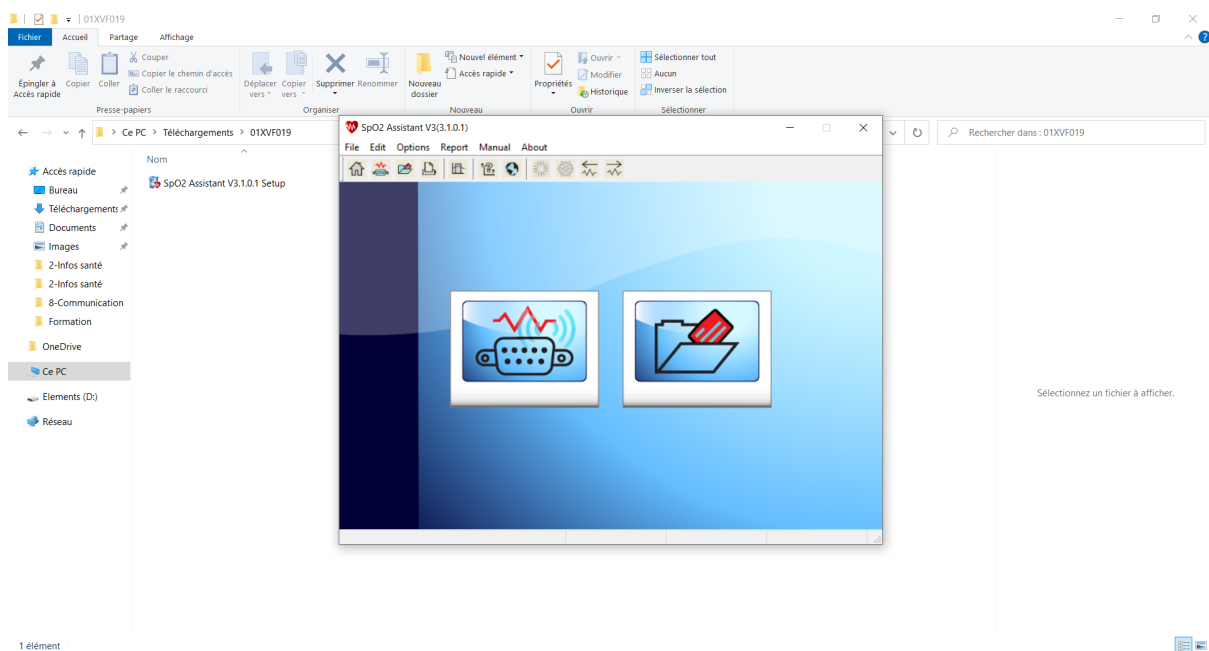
01XVF019

Fichier Accueil Partage Affichage

Épingler à Accès rapide Copier Coller Couper Copier le chemin d'accès Coller le raccourci
Presse-papiers

Déplacer vers Copier vers Supprimer Renommer
Organiser

Nouveau dossier Nouvel élément Accès rapide
Nouveau

Propriétés Ouvrir Modifier Historique
Ouvrir

Sélectionner tout Aucun Inverser la sélection
Sélectionner

Ce PC > Téléchargements > 01XVF019

Rechercher dans : 01XVF019

Accès rapide
Bureau
Téléchargements
Documents
Images
2-Infos santé
2-Infos santé
8-Communication
Formation
OneDrive
Ce PC
Elements (D:)
Réseau

Nom
SpO2 Assistant V3.1.0.1 Setup

SpO2 Assistant V3(3.1.0.1)

File Edit Options Report Manual About

Sélectionnez un fichier à afficher.

1 élément